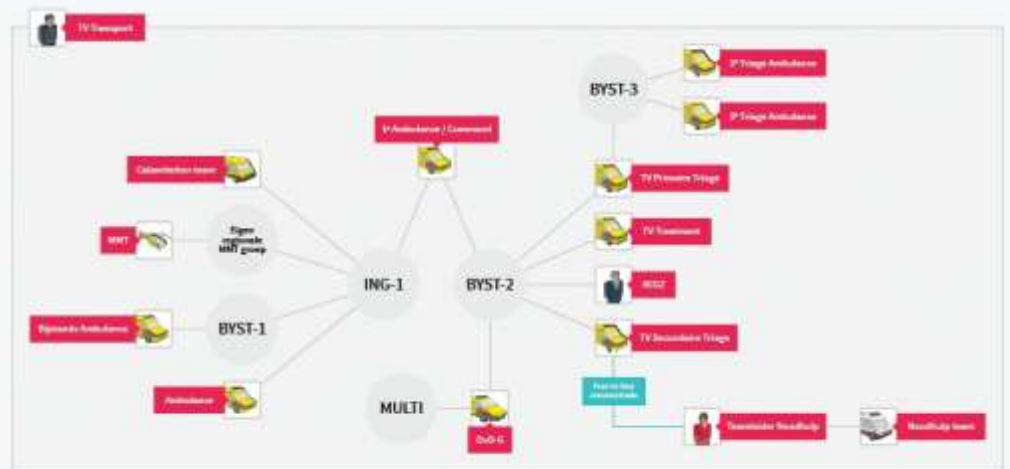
TV Transport

BYST-3

1e Triage Ambulance

2e Triage Ambulance

1e Ambulance / Command

Calamiteiten team

TV Primaire Triage

Eigen regionale MMT groep

MMT

TV Treatment

ING-1

BYST-2

ROGZ

Bijstands Ambulance

BYST-1

TV Secundaire Triage

Face to face communicatie

Ambulance

MULTI

OvD-G

Teamleider Noodhulp

Noodhulp team